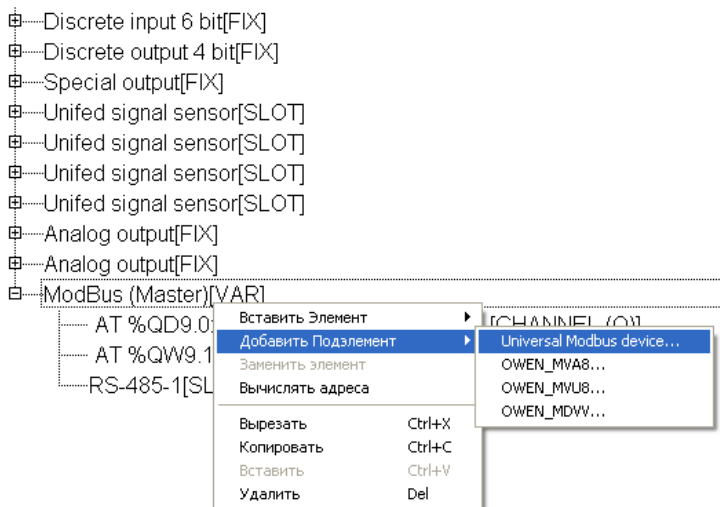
Discrete input 6 bit[FIX]
Discrete output 4 bit[FIX]
Special output[FIX]
Unifed signal sensor[SLOT]
Unifed signal sensor[SLOT]
Unifed signal sensor[SLOT]
Unifed signal sensor[SLOT]
Analog output[FIX]
Analog output[FIX]
ModBus (Master)[VAR]
AT %QD9.0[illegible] [CHANNEL (O)]
AT %QW9.1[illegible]
RS-485-1[SL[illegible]

Вставить Элемент
Добавить Подэлемент
Заменить элемент
Вычислять адреса
Вырезать Ctrl+X
Копировать Ctrl+C
Вставить Ctrl+V
Удалить Del

Universal Modbus device...
OWEN_MVA8...
OWEN_MVU8...
OWEN_MDVV...